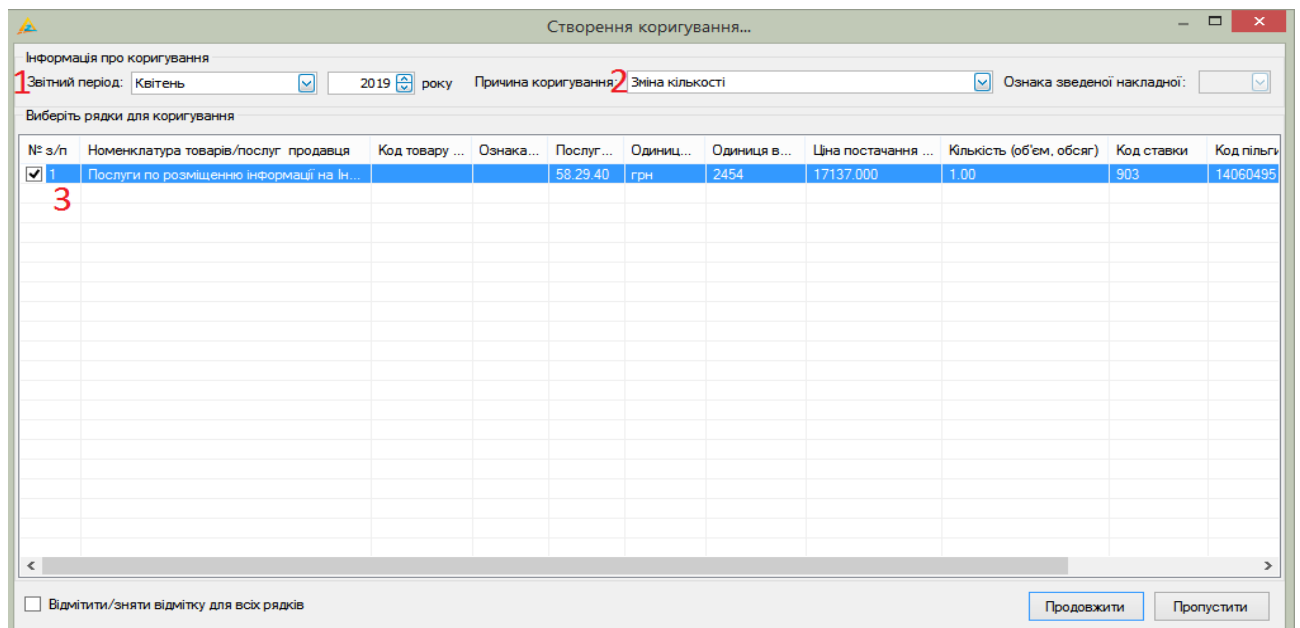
Створення коригування...

Інформація про коригування

1 Звітний період: Квітень 2019 року Причина коригування 2 Зміна кількості Ознака зведеної накладної:

Виберіть рядки для коригування

| № з/п | Номенклатура товарів/послуг продавця | Код товару ... | Ознака... | Послуг... | Одиниц... | Одиниця в... | Ціна постачання ... | Кількість (об'єм, обсяг) | Код ставки | Код пільги |
|---|---|---|---|---|---|---|---|---|---|---|
| 1 | Послуги по розміщенню інформації на Ін... | | | 58.29.40 | грн | 2454 | 17137.000 | 1.00 | 903 | 14060495 |

3

Відмітити/зняти відмітку для всіх рядків

Продовжити Пропустити